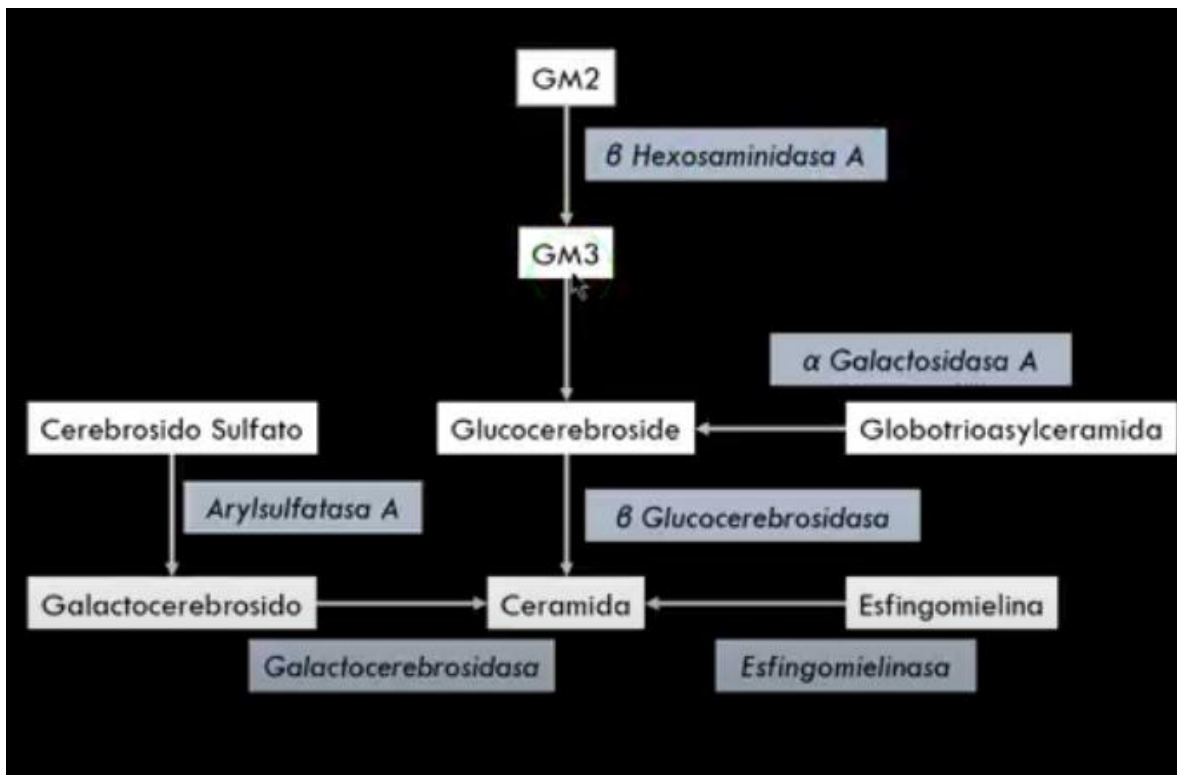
GM2

β Hexosaminidasa A

GM3

α Galactosidasa A

Cerebrosido Sulfato

Glucocerebroside

Globotrioasylceramida

Arylsulfatasa A

β Glucocerebrosidasa

Galactocerebrosido

Ceramida

Esfingomielina

Galactocerebrosidasa

Esfingomielinasa